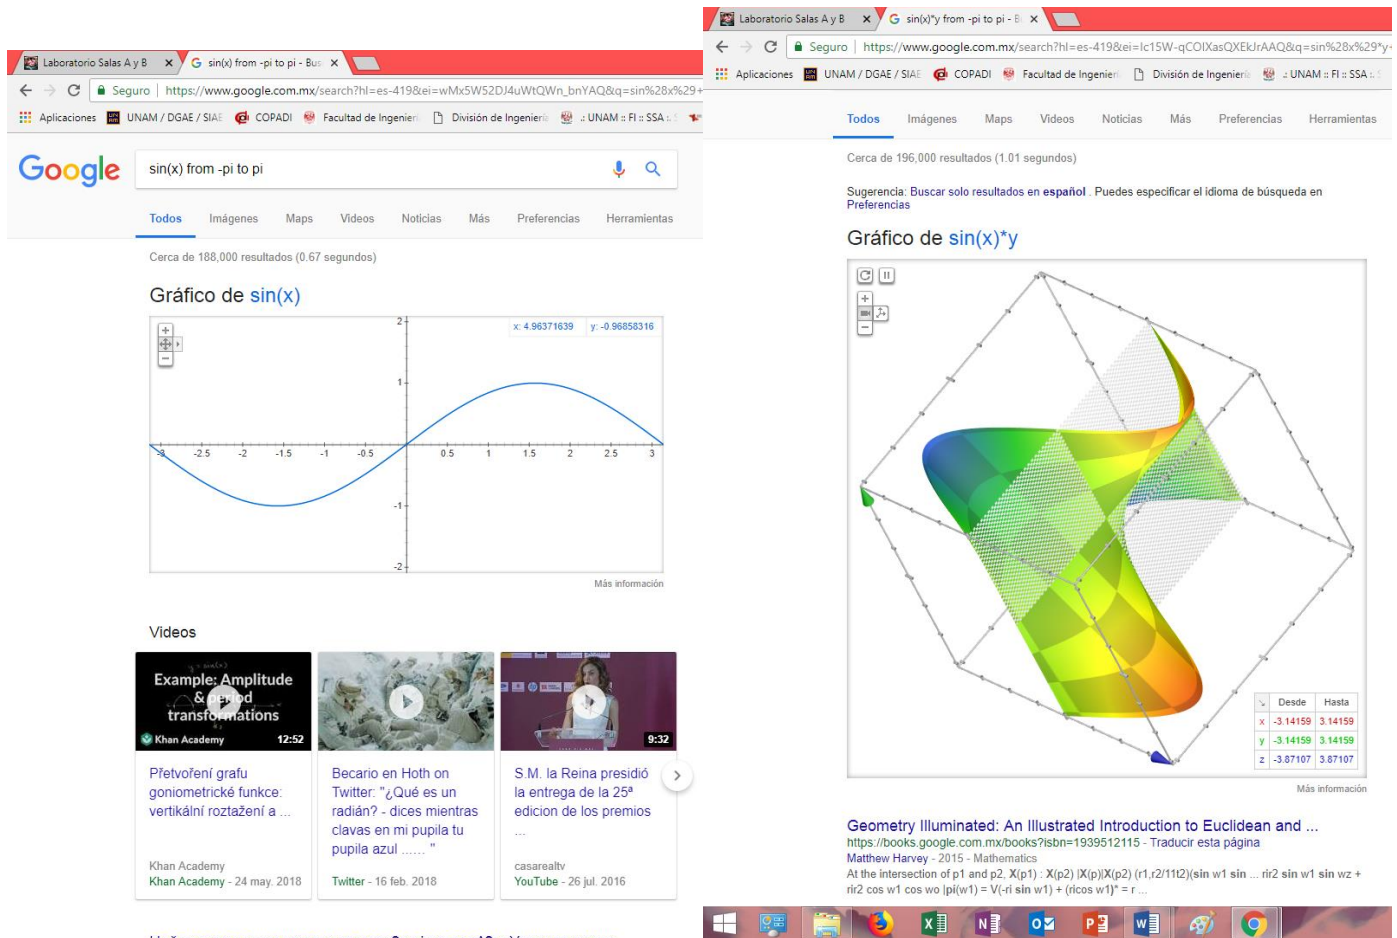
Laboratorio Salas A y B × sin(x) from -pi to pi - Bus ×

Seguro | https://www.google.com.mx/search?hl=es-419&ei=wMx5W52DJ4uWtQWn_bnYAQ&q=sin%28x%29+

Aplicaciones UNAM / DGAE / SIAE COPADI Facultad de Ingenier División de Ingenierí :: UNAM :: FI :: SSA

Google

sin(x) from -pi to pi

Todos Imágenes Maps Videos Noticias Más Preferencias Herramientas

Cerca de 188,000 resultados (0.67 segundos)

Gráfico de sin(x)

x: 4.96371639 y: -0.96858316

2 1 -1 -2

-3 -2.5 -2 -1.5 -1 -0.5 0.5 1 1.5 2 2.5 3

Más información

Videos

Example: Amplitude & period transformations
Khan Academy 12:52
Přetvoření grafu goniometrické funkce: vertikální roztažení a ...
Khan Academy
Khan Academy - 24 may. 2018

Becario en Hoth on Twitter: "¿Qué es un radián? - dices mientras clavas en mi pupila tu pupila azul ...... "
Twitter - 16 feb. 2018

9:32
S.M. la Reina presidió la entrega de la 25ª edicion de los premios ...
casarealtv
YouTube - 26 jul. 2016

Laboratorio Salas A y B × sin(x)*y from -pi to pi - B ×

Seguro | https://www.google.com.mx/search?hl=es-419&ei=Ic15W-qCOIXasQXEkJrAAQ&q=sin%28x%29*y

Aplicaciones UNAM / DGAE / SIAE COPADI Facultad de Ingenier División de Ingenierí :: UNAM :: FI :: SSA

Todos Imágenes Maps Videos Noticias Más Preferencias Herramientas

Cerca de 196,000 resultados (1.01 segundos)

Sugerencia: Buscar solo resultados en español. Puedes especificar el idioma de búsqueda en Preferencias

Gráfico de sin(x)*y

| | Desde | Hasta |
|---|---|---|
| x | -3.14159 | 3.14159 |
| y | -3.14159 | 3.14159 |
| z | -3.87107 | 3.87107 |

Más información

Geometry Illuminated: An Illustrated Introduction to Euclidean and ...
https://books.google.com.mx/books?isbn=1939512115 - Traducir esta página
Matthew Harvey - 2015 - Mathematics
At the intersection of p1 and p2, X(p1) : X(p2) |X(p)|X(p2) (r1,r2/11t2)(sin w1 sin ... rir2 sin w1 sin wz + rir2 cos w1 cos wo |pi(w1) = V(-ri sin w1) + (ricos w1)* = r ...